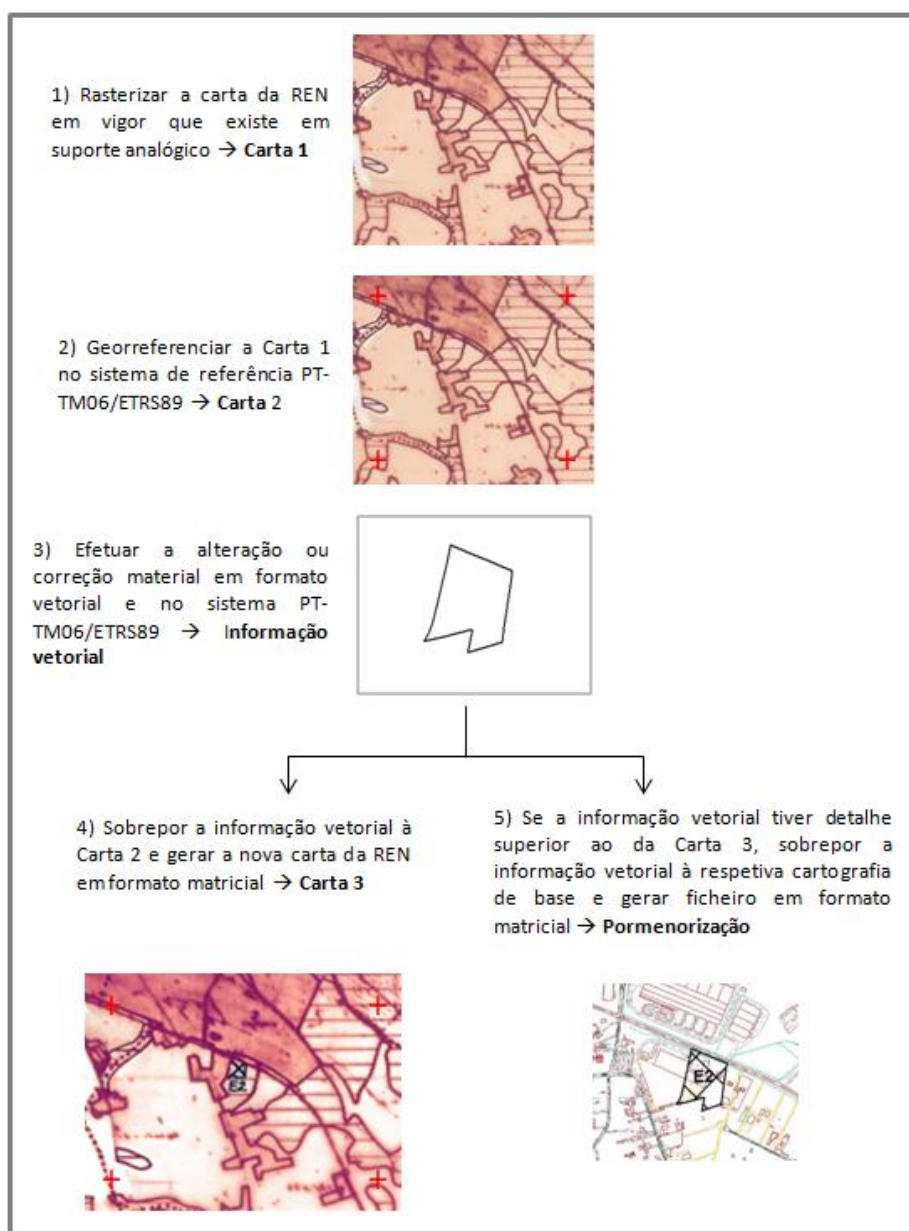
1) Rasterizar a carta da REN em vigor que existe em suporte analógico → **Carta 1**

2) Georreferenciar a Carta 1 no sistema de referência PT-TM06/ETRS89 → **Carta 2**

3) Efetuar a alteração ou correção material em formato vetorial e no sistema PT-TM06/ETRS89 → **Informação vetorial**

4) Sobrepor a informação vetorial à Carta 2 e gerar a nova carta da REN em formato matricial → **Carta 3**

E2

5) Se a informação vetorial tiver detalhe superior ao da Carta 3, sobrepor a informação vetorial à respetiva cartografia de base e gerar ficheiro em formato matricial → **Pormenorização**

E2